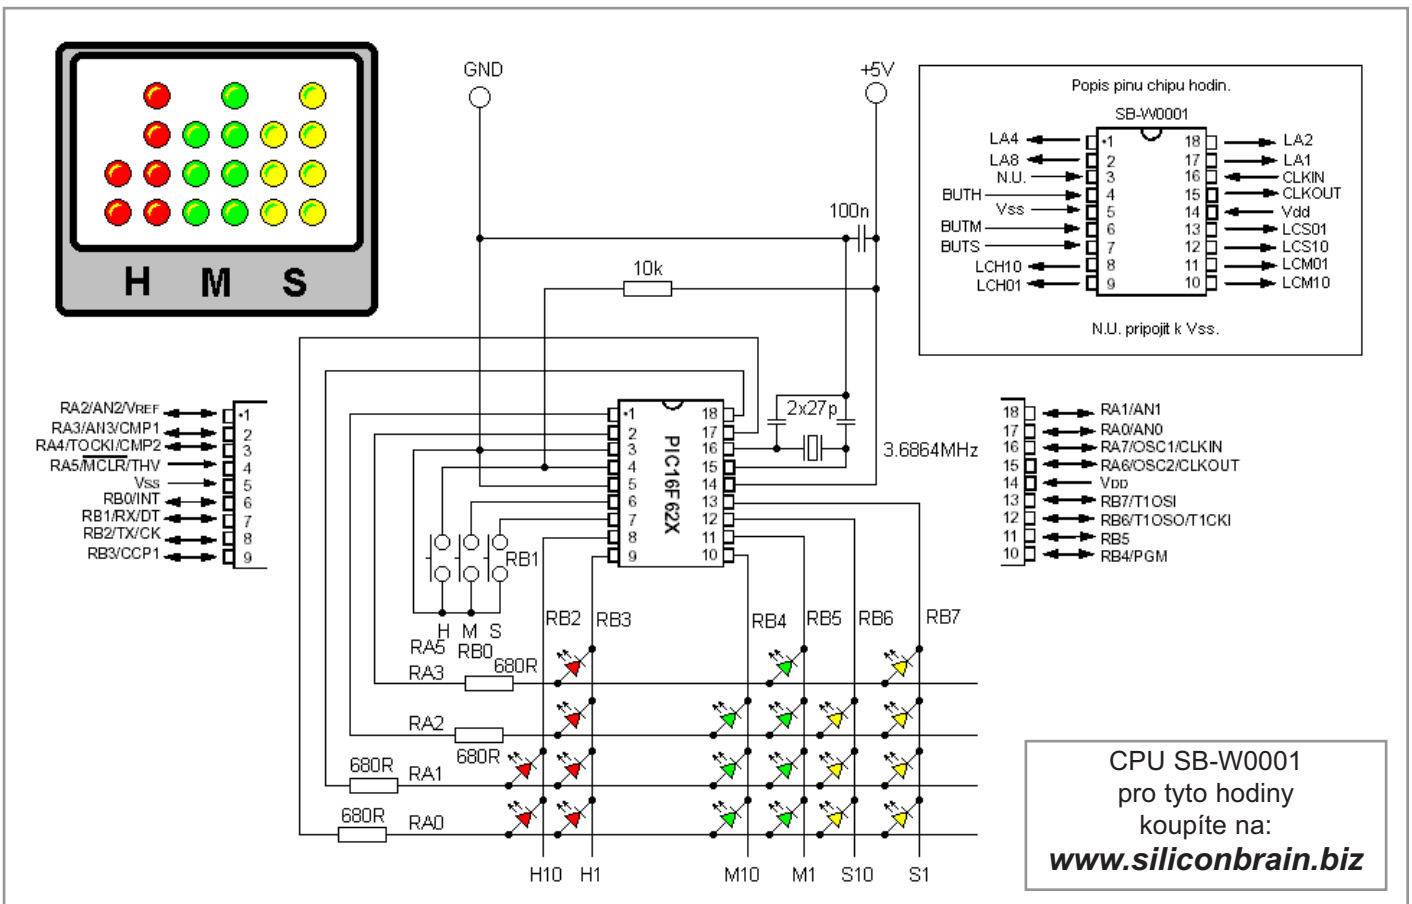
H M S

GND

+5V

100n

10k

Popis pinu chipu hodin.

SB-W0001

| | | | |
|---|---|---|---|
| LA4 | 1 | 18 | LA2 |
| LA8 | 2 | 17 | LA1 |
| N.U. | 3 | 16 | CLKIN |
| BUTH | 4 | 15 | CLKOUT |
| Vss | 5 | 14 | Vdd |
| BUTM | 6 | 13 | LCS01 |
| BUTS | 7 | 12 | LCS10 |
| LCH10 | 8 | 11 | LCM01 |
| LCH01 | 9 | 10 | LCM10 |

N.U. pripojit k Vss.

| | | | |
|---|---|---|---|
| RA2/AN2/VREF | 1 | 18 | RA1/AN1 |
| RA3/AN3/CMP1 | 2 | 17 | RA0/AN0 |
| RA4/TOCKI/CMP2 | 3 | 16 | RA7/OSC1/CLKIN |
| RA5/$\overline{MCLR}$/THV | 4 | 15 | RA6/OSC2/CLKOUT |
| Vss | 5 | 14 | VDD |
| RB0/INT | 6 | 13 | RB7/T1OSI |
| RB1/RX/DT | 7 | 12 | RB6/T1OSO/T1CKI |
| RB2/TX/CK | 8 | 11 | RB5 |
| RB3/CCP1 | 9 | 10 | RB4/PGM |

PIC16F62X

2x27p

3.6864MHz

RB1

H M S

RA5

RB0

RB2 RB3 RB4 RB5 RB6 RB7

680R

RA3

RA2

680R

680R RA1

680R RA0

H10 H1 M10 M1 S10 S1

CPU SB-W0001
pro tyto hodiny
koupíte na:
www.siliconbrain.biz